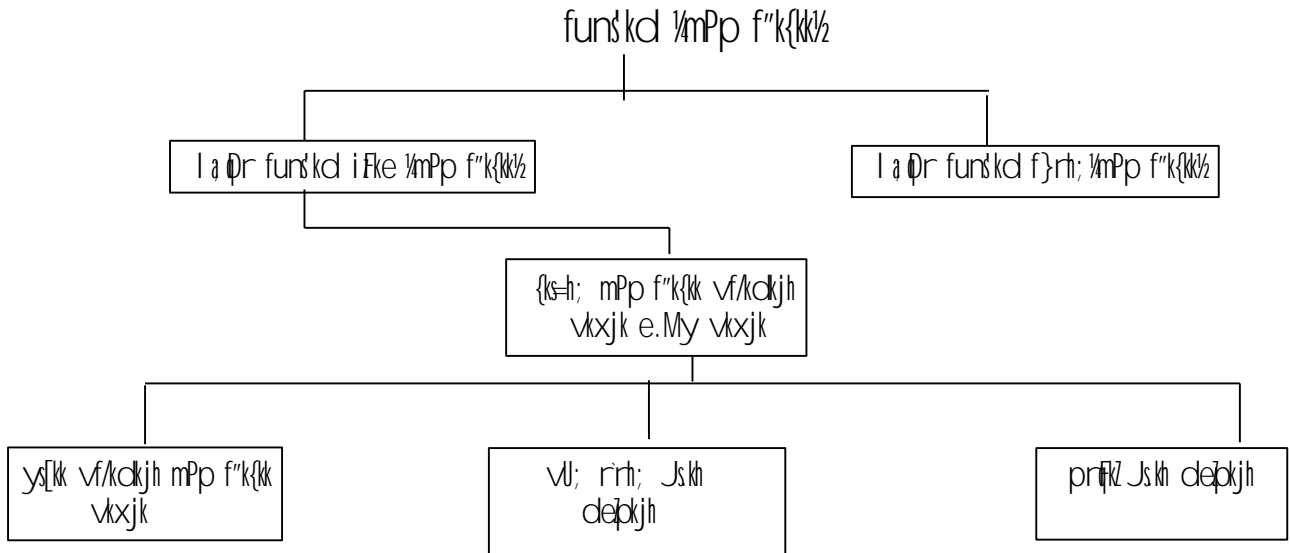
funs'kd ¼mPp f"k{kk½

la;qDr funs'kd iFke ¼mPp f"k{kk½

la;qDr funs'kd f}rh; ¼mPp f"k{kk½

{ks=h; mPp f"k{kk vf/kdkjh vkxjk e.My vkxjk

ys[kk vf/kdkjh mPp f"k{kk vkxjk

vU; r`rh; Js.kh deZpkjh

prqFkZ Js.kh deZpkjh